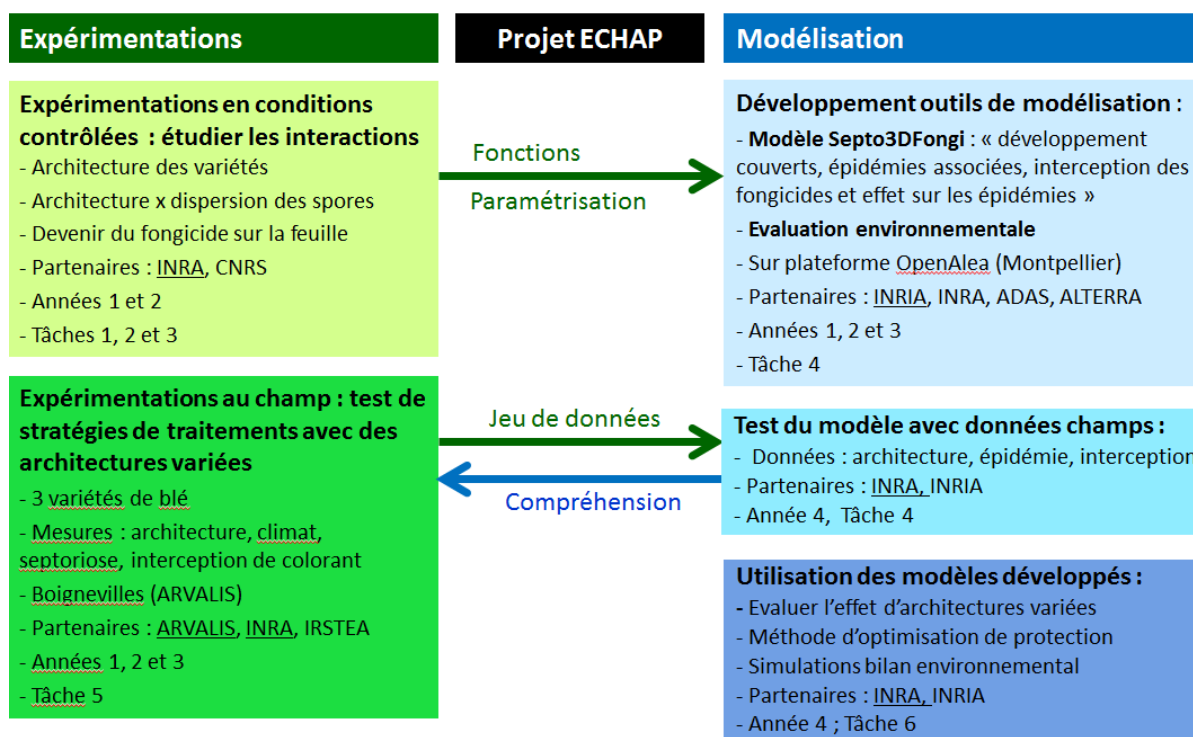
Expérimentations

Projet ECHAP

Modélisation

Expérimentations en conditions contrôlées : étudier les interactions
- Architecture des variétés
- Architecture x dispersion des spores
- Devenir du fongicide sur la feuille
- Partenaires : INRA, CNRS
- Années 1 et 2
- Tâches 1, 2 et 3

Fonctions

Paramétrisation

Développement outils de modélisation :
- Modèle Septo3DFongi : « développement couverts, épidémies associées, interception des fongicides et effet sur les épidémies »
- Evaluation environnementale
- Sur plateforme OpenAlea (Montpellier)
- Partenaires : INRIA, INRA, ADAS, ALTERRA
- Années 1, 2 et 3
- Tâche 4

Expérimentations au champ : test de stratégies de traitements avec des architectures variées
- 3 variétés de blé
- Mesures : architecture, climat, septoriose, interception de colorant
- Boignevilles (ARVALIS)
- Partenaires : ARVALIS, INRA, IRSTEA
- Années 1, 2 et 3
- Tâche 5

Jeu de données

Compréhension

Test du modèle avec données champs :
- Données : architecture, épidémie, interception
- Partenaires : INRA, INRIA
- Année 4, Tâche 4

Utilisation des modèles développés :
- Evaluer l'effet d'architectures variées
- Méthode d'optimisation de protection
- Simulations bilan environnemental
- Partenaires : INRA, INRIA
- Année 4 ; Tâche 6